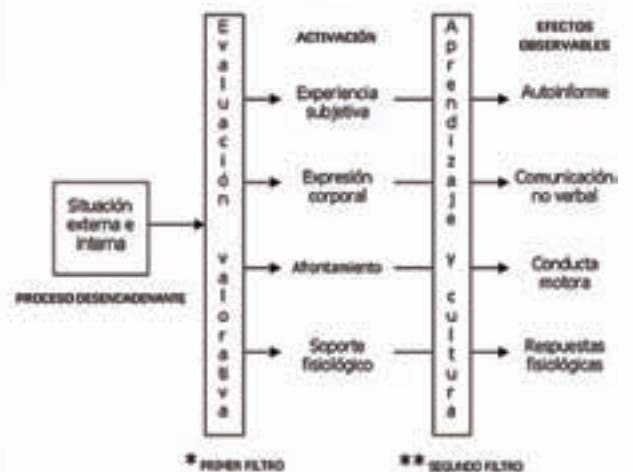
Situación externa e interna

PROCESO DESENCADENANTE

Evaluación valorativa

\* PRIMER FILTRO

ACTIVACIÓN

Experiencia subjetiva

Expresión corporal

Afrontamiento

Soporte fisiológico

Aprendizaje y cultura

\*\* SEGUNDO FILTRO

EFECTOS OBSERVABLES

Autoinforme

Comunicación no verbal

Conducta motora

Respuestas fisiológicas